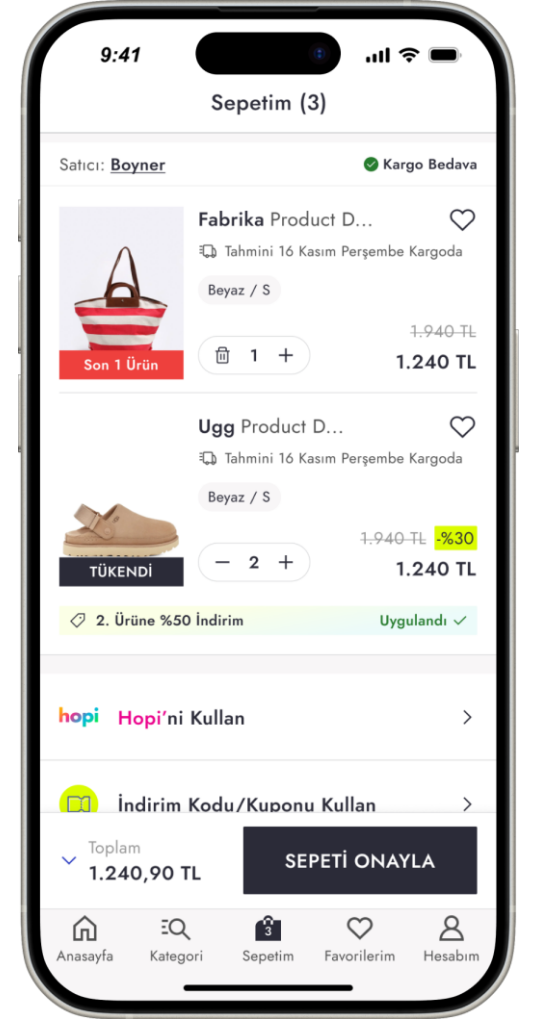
9:41

Sepetim (3)

Satıcı: Boyner

Kargo Bedava

Son 1 Ürün

Fabrika Product D...

Tahmini 16 Kasım Perşembe Kargoda

Beyaz / S

1

1.940 TL

1.240 TL

TÜKENDİ

Ugg Product D...

Tahmini 16 Kasım Perşembe Kargoda

Beyaz / S

2

1.940 TL -%30

1.240 TL

2. Ürüne %50 İndirim

Uygulandı

hopi Hopi'ni Kullan

İndirim Kodu/Kuponu Kullan

Toplam

1.240,90 TL

SEPETİ ONAYLA

Anasayfa

Kategori

3

Sepetim

Favorilerim

Hesabım